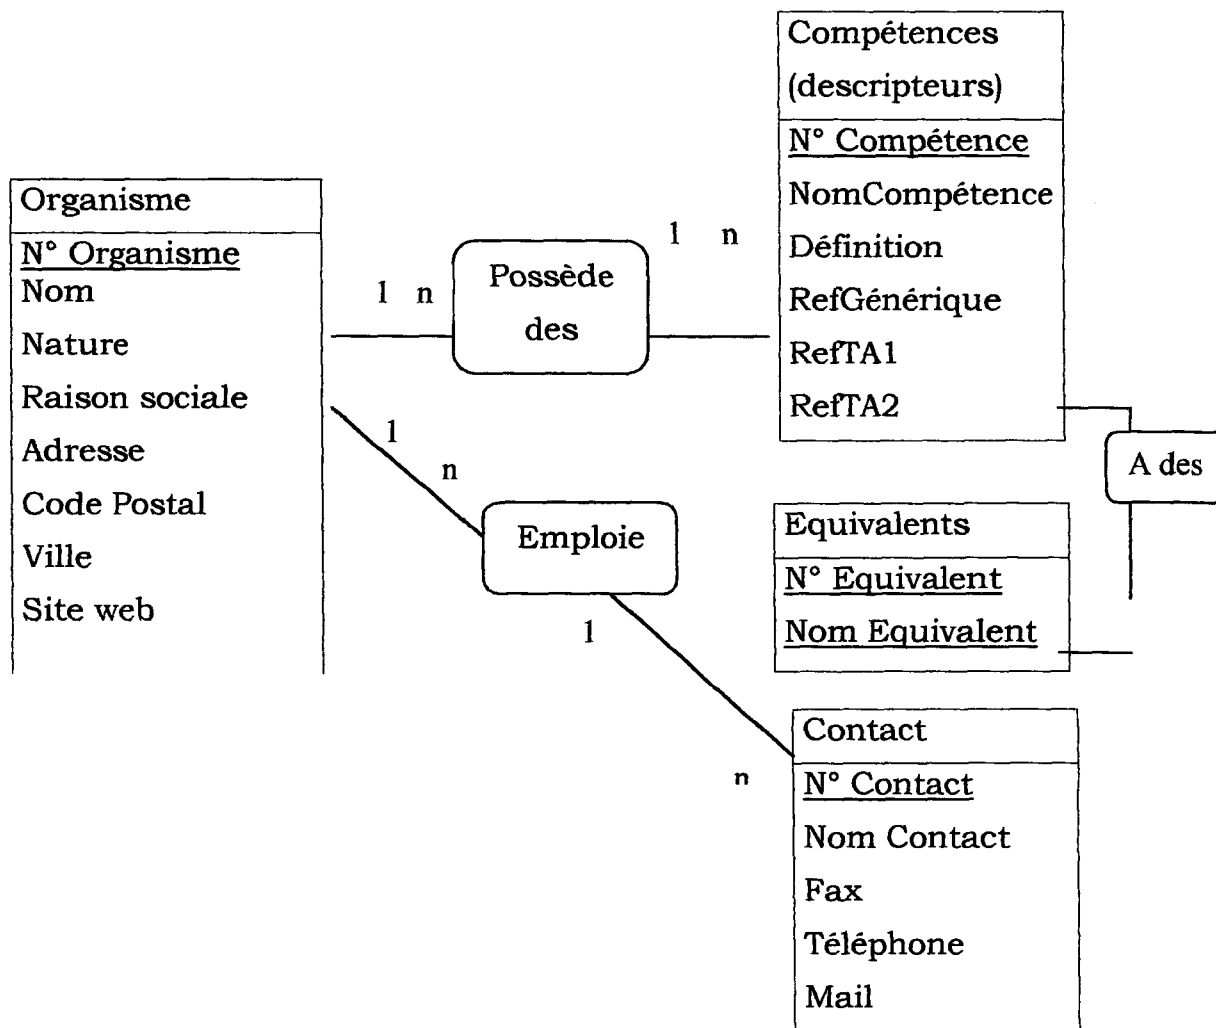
Compétences
(descripteurs)
N° Compétence
NomCompétence
Définition
RefGénérique
RefTA1
RefTA2

Organisme
N° Organisme
Nom
Nature
Raison sociale
Adresse
Code Postal
Ville
Site web

1 n
Possède des
1 n

A des

1
n
Emploie
1

Equivalents
N° Equivalent
Nom Equivalent

n
Contact
N° Contact
Nom Contact
Fax
Téléphone
Mail